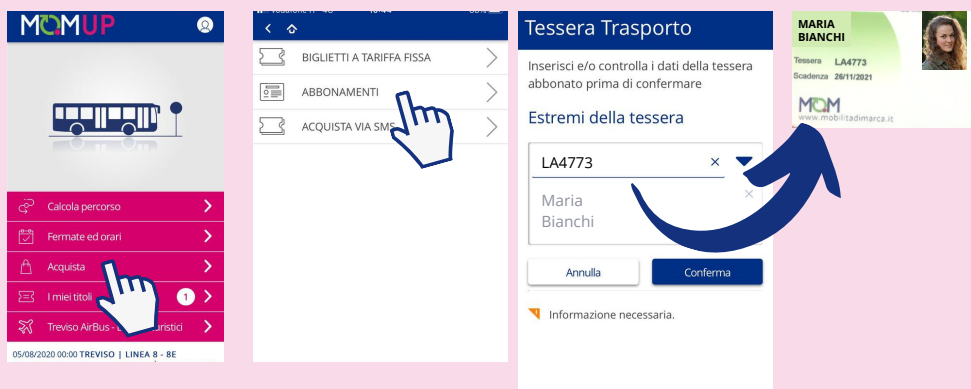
MOMUP

Calcola percorso
Fermate ed orari
Acquista
I miei titoli 1
Treviso AirBus - L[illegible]uristici
05/08/2020 00:00 TREVISO | LINEA 8 - 8E

BIGLIETTI A TARIFFA FISSA
ABBONAMENTI
ACQUISTA VIA SMS

Tessera Trasporto
Inserisci e/o controlla i dati della tessera abbonato prima di confermare
Estremi della tessera
LA4773
Maria Bianchi
Annulla
Conferma
Informazione necessaria.

MARIA BIANCHI
Tessera LA4773
Scadenza 26/11/2021
MOM
www.mobilitadimarca.it